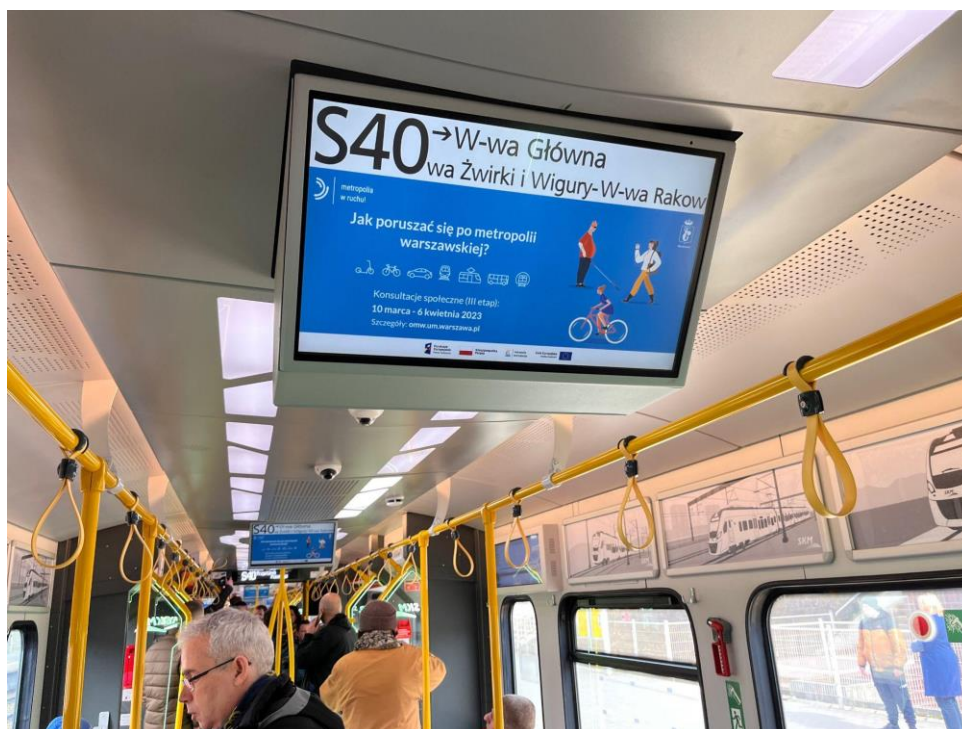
S40 → W-wa Główna
wa Żwirki i Wigury-W-wa Rakow

metropolia w ruchu!

Jak poruszać się po metropolii warszawskiej?

Konsultacje społeczne (III etap):
10 marca - 6 kwietnia 2023
Szczegóły: omw.um.warszawa.pl

S40

SKM